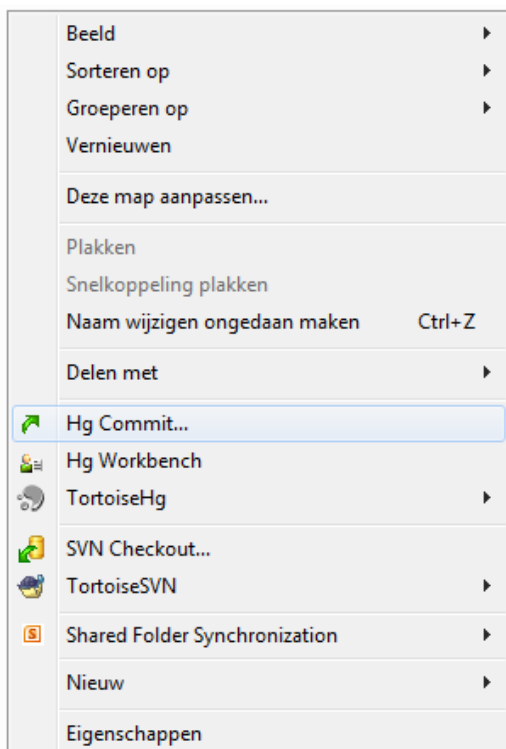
Beeld
Sorteren op
Groeperen op
Vernieuwen

Deze map aanpassen...

Plakken
Snelkoppeling plakken
Naam wijzigen ongedaan maken Ctrl+Z

Delen met

Hg Commit...
Hg Workbench
TortoiseHg

SVN Checkout...
TortoiseSVN

Shared Folder Synchronization

Nieuw

Eigenschappen